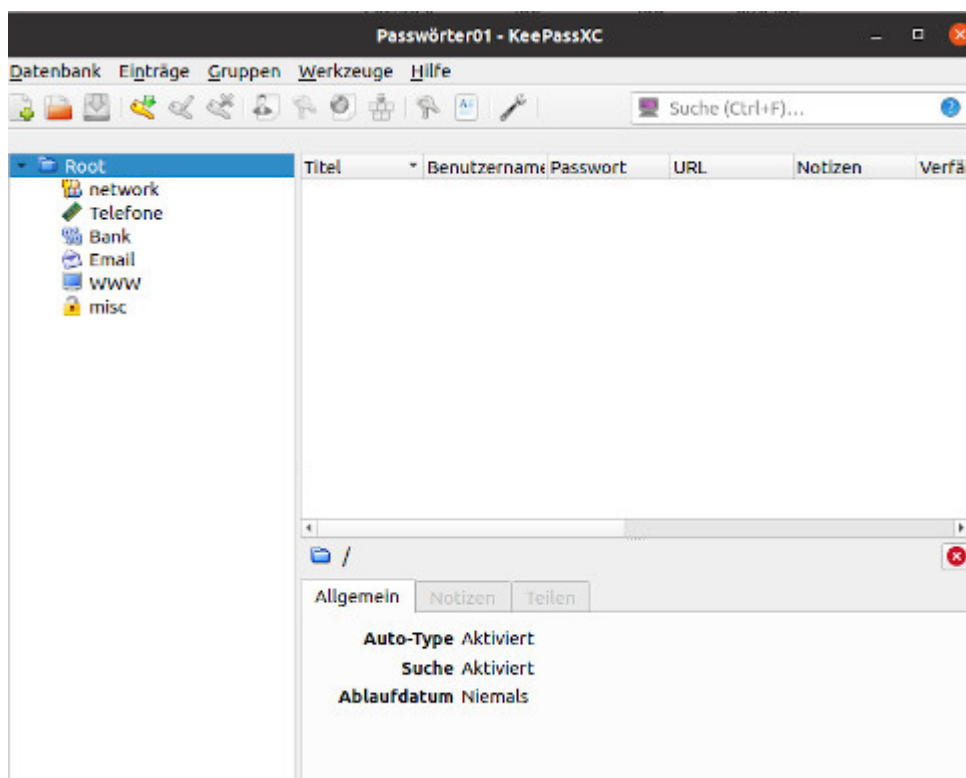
Passwörter01 - KeePassXC

Datenbank Einträge Gruppen Werkzeuge Hilfe

Suche (Ctrl+F)...

Root
network
Telefone
Bank
Email
WWW
misc

| Titel | Benutzername | Passwort | URL | Notizen | Verfä |
|---|---|---|---|---|---|

/

Allgemein Notizen Teilen

Auto-Type Aktiviert
Suche Aktiviert
Ablaufdatum Niemals